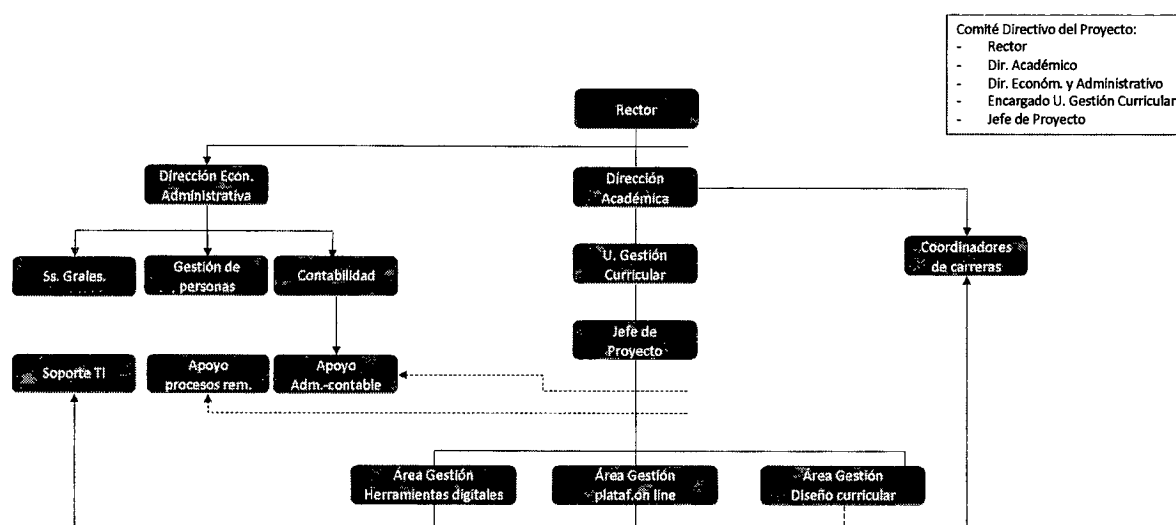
Comité Directivo del Proyecto:
- Rector
- Dir. Académico
- Dir. Económ. y Administrativo
- Encargado U. Gestión Curricular
- Jefe de Proyecto

Rector

Dirección Econ. Administrativa

Dirección Académica

Ss. Grales.

Gestión de personas

Contabilidad

U. Gestión Curricular

Coordinadores de carreras

Jefe de Proyecto

Soporte TI

Apoyo procesos rem.

Apoyo Adm.-contable

Área Gestión Herramientas digitales

Área Gestión plataf.on line

Área Gestión Diseño curricular